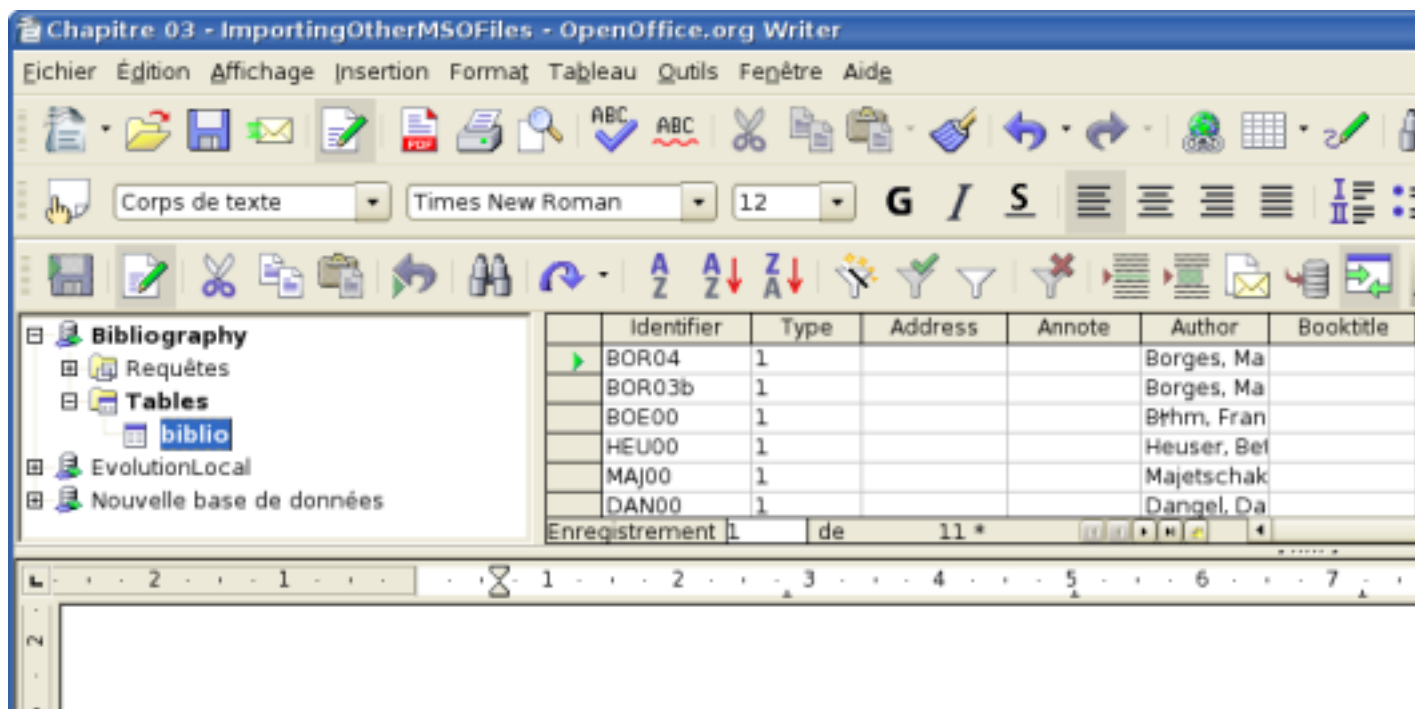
Chapitre 03 - ImportingOtherMSOFiles - OpenOffice.org Writer

Fichier Édition Affichage Insertion Format Tableau Outils Fenêtre Aide

Corps de texte | Times New Roman | 12 | G I S

Bibliography
Requêtes
Tables
biblio
EvolutionLocal
Nouvelle base de données

| | Identifier | Type | Address | Annote | Author | Booktitle |
|---|---|---|---|---|---|---|
| | BOR04 | 1 | | | Borges, Ma | |
| | BOR03b | 1 | | | Borges, Ma | |
| | BOE00 | 1 | | | Bŧhm, Fran | |
| | HEU00 | 1 | | | Heuser, Bet | |
| | MAJ00 | 1 | | | Majetschak | |
| | DAN00 | 1 | | | Dangel, Da | |

Enregistrement 1 de 11 *

2 · 1 · 1 · 2 · 3 · 4 · 5 · 6 · 7

2